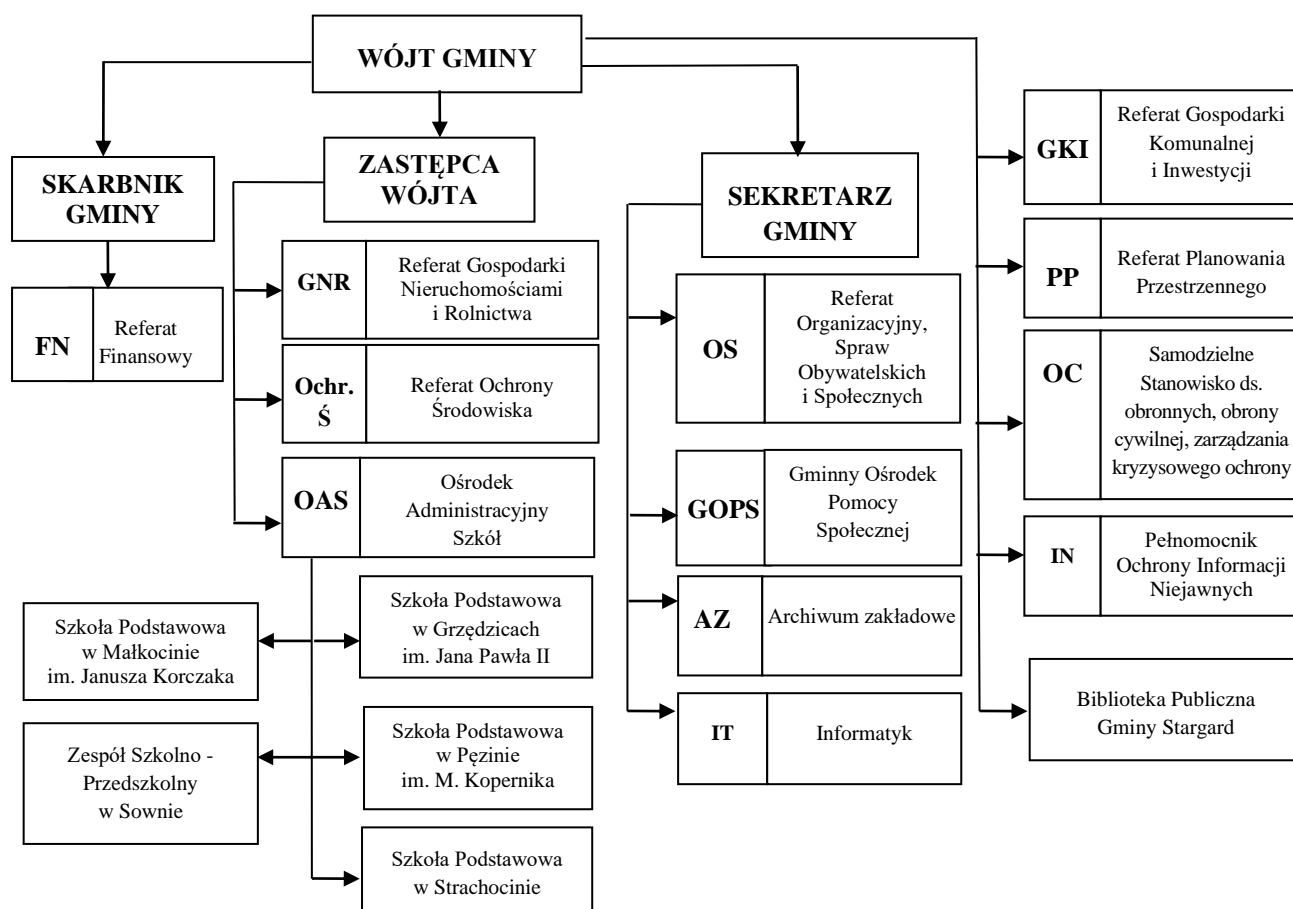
WÓJT GMINY

SKARBNIK GMINY

FN

Referat Finansowy

ZASTĘPCA WÓJTA

GNR

Referat Gospodarki Nieruchomościami i Rolnictwa

Ochr. Ś

Referat Ochrony Środowiska

OAS

Ośrodek Administracyjny Szkół

Szkoła Podstawowa w Małkocinie im. Janusza Korczaka

Szkoła Podstawowa w Grzędzicach im. Jana Pawła II

Zespół Szkolno - Przedszkolny w Sownie

Szkoła Podstawowa w Pęzinie im. M. Kopernika

Szkoła Podstawowa w Strachocinie

SEKRETARZ GMINY

OS

Referat Organizacyjny, Spraw Obywatelskich i Społecznych

GOPS

Gminny Ośrodek Pomocy Społecznej

AZ

Archiwum zakładowe

IT

Informatyk

GKI

Referat Gospodarki Komunalnej i Inwestycji

PP

Referat Planowania Przestrzennego

OC

Samodzielne Stanowisko ds. obronnych, obrony cywilnej, zarządzania kryzysowego ochrony

IN

Pełnomocnik Ochrony Informacji Niejawnych

Biblioteka Publiczna Gminy Stargard